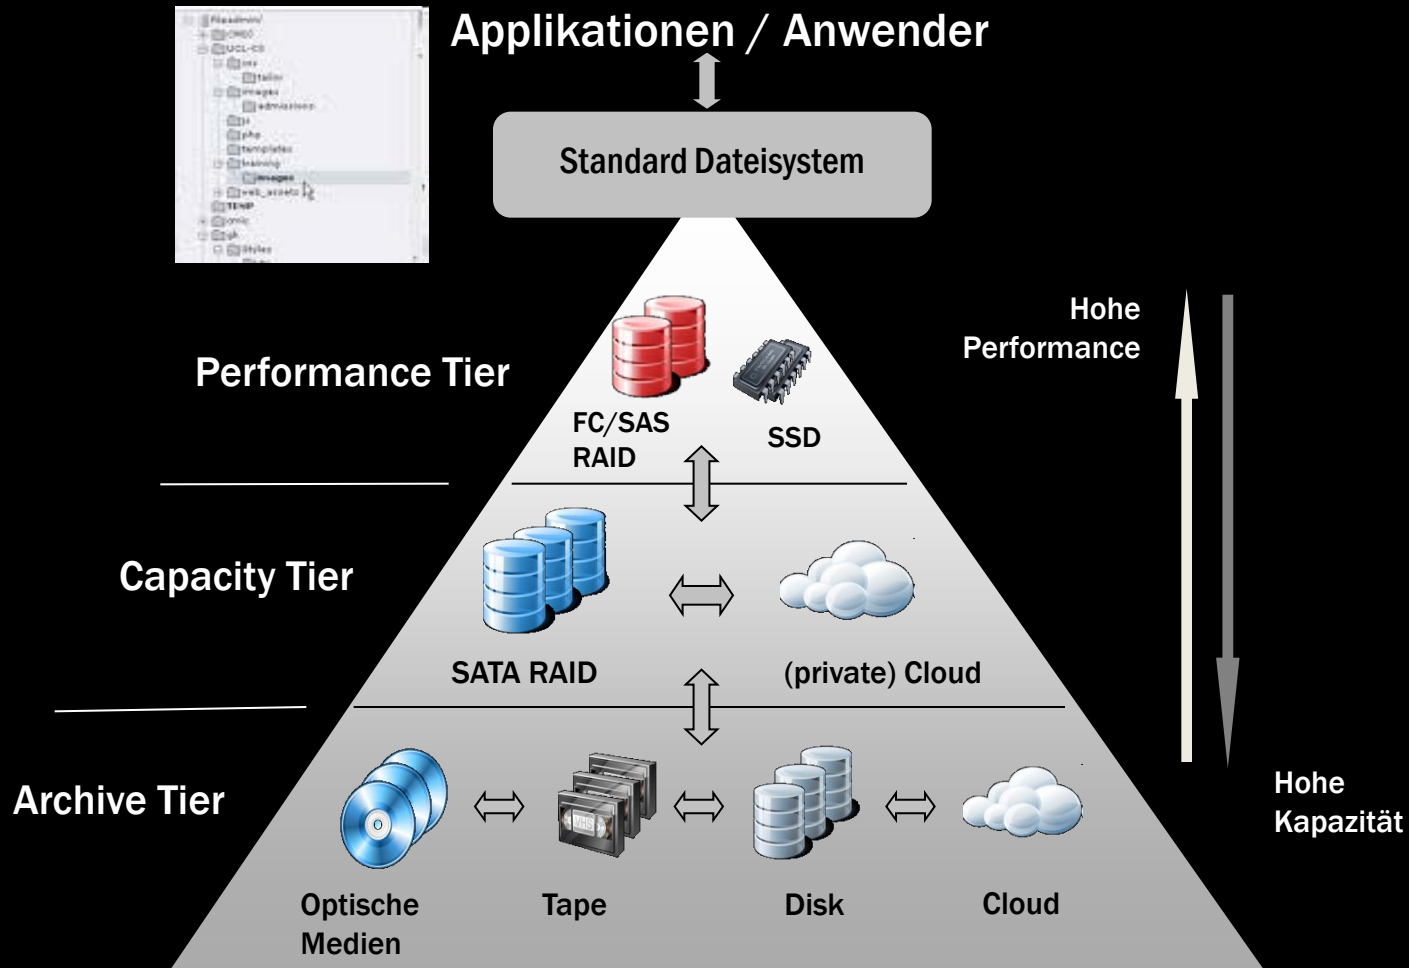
Applikationen / Anwender

Standard Dateisystem

Performance Tier

FC/SAS RAID

SSD

Hohe Performance

Capacity Tier

SATA RAID

(private) Cloud

Archive Tier

Optische Medien

Tape

Disk

Cloud

Hohe Kapazität